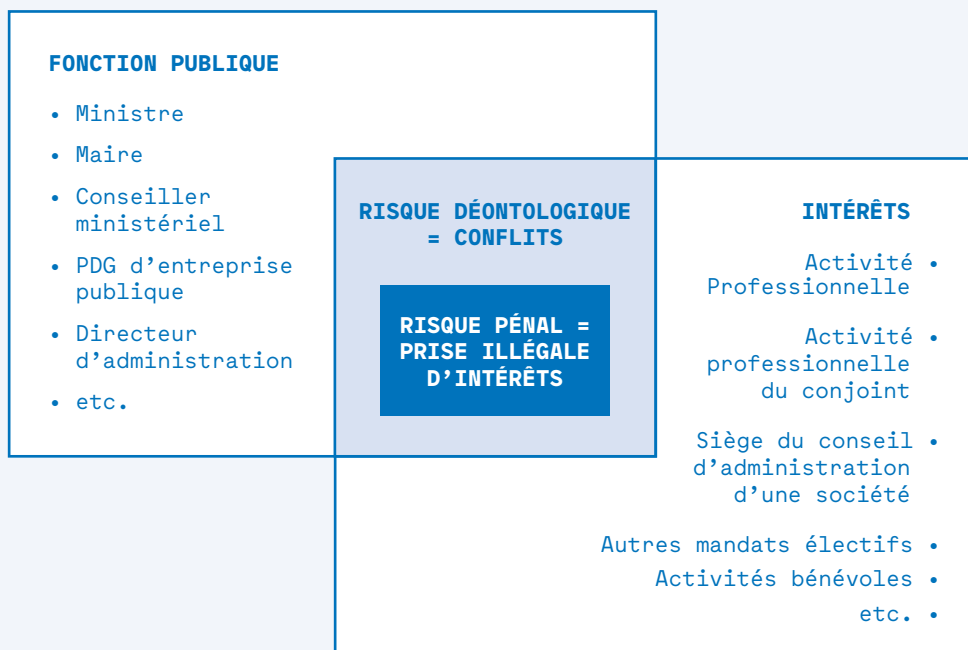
FONCTION PUBLIQUE

- Ministre
- Maire
- Conseiller ministériel
- PDG d'entreprise publique
- Directeur d'administration
- etc.

RISQUE DÉONTOLOGIQUE = CONFLITS

RISQUE PÉNAL = PRISE ILLÉGALE D'INTÉRÊTS

INTÉRÊTS

Activité Professionnelle •

Activité professionnelle du conjoint •

Siège du conseil d'administration d'une société •

Autres mandats électifs •

Activités bénévoles •

etc. •